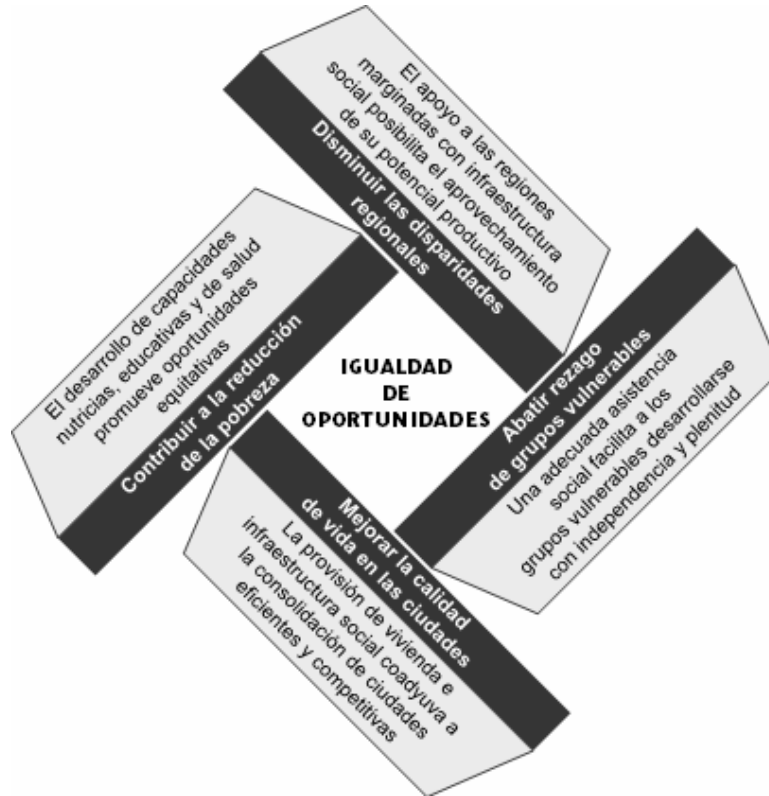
IGUALDAD DE OPORTUNIDADES

Disminuir las disparidades regionales

El apoyo a las regiones marginadas con infraestructura social posibilita el aprovechamiento de su potencial productivo

Abatir rezago de grupos vulnerables

Una adecuada asistencia social facilita a los grupos vulnerables desarrollarse con independencia y plenitud

Mejorar la calidad de vida en las ciudades

La provisión de vivienda e infraestructura social coadyuva a la consolidación de ciudades eficientes y competitivas

Contribuir a la reducción de la pobreza

El desarrollo de capacidades nutricias, educativas y de salud promueve oportunidades equitativas